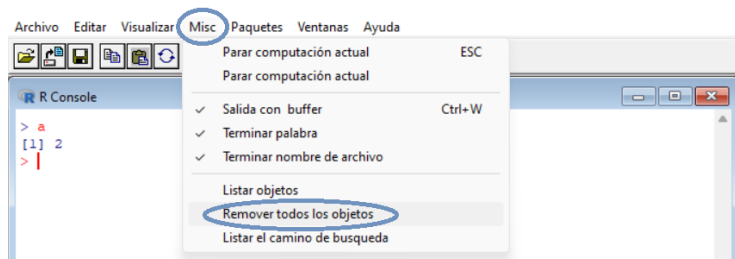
Archivo Editar Visualizar Misc Paquetes Ventanas Ayuda

R Console

> a
[1] 2
>

Parar computación actual ESC
Parar computación actual
Salida con buffer Ctrl+W
Terminar palabra
Terminar nombre de archivo
Listar objetos
Remover todos los objetos
Listar el camino de busqueda